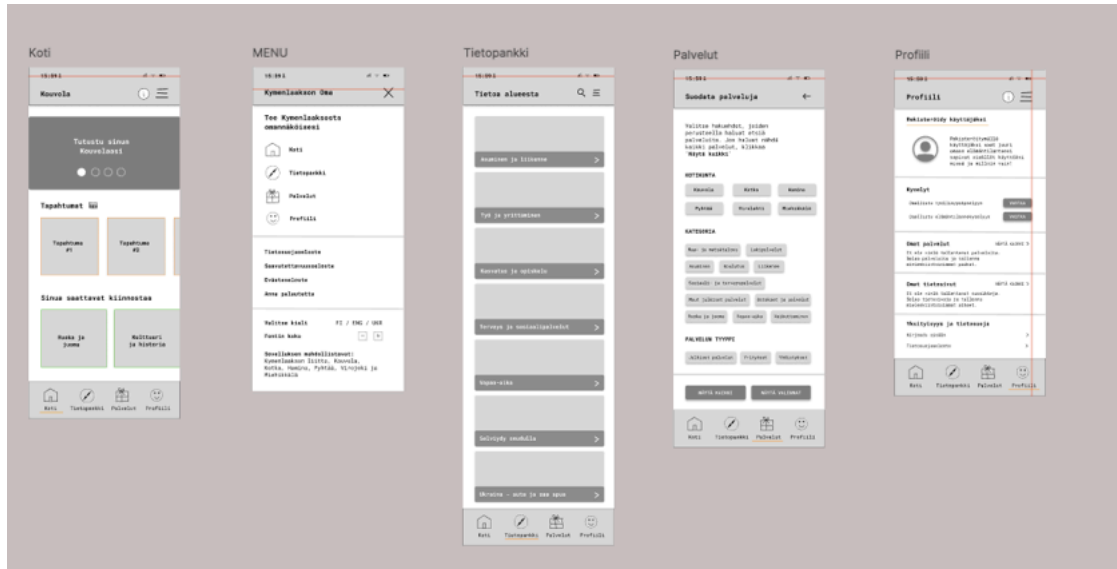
Koti

15:55
Kouvola

Tutustu sinun Kouvolaasi

Tapahtumat

Tapahtuma #1

Tapahtuma #2

Sinua saattavat kiinnostaa

Ruoka ja juoma

Kulttuuri ja historia

Koti Tietopankki Palvelut Profiili

MENU

15:55
Kymenlaakson Oma

Tee Kymenlaaksosta omannäköisesi

Koti

Tietopankki

Palvelut

Profiili

Tietosuojaseloste

Saavutettavuusseloste

Evästeseloste

Anna palautetta

Valitse kieli FI / ENG / UKR

Fontin koko

Sovelluksen mahdollistavat: Kymenlaakson liitto, Kouvola, Kotka, Hamina, Pyhtää, Virolahti ja Miehikkälä

Tietopankki

15:55
Tietoa alueesta

Asuminen ja liikenne

Työ ja yrittäminen

Kasvatus ja opiskelu

Terveys ja sosiaalipalvelut

Vapaa-aika

Selviydy seudulla

Ukraina - auta ja saa apua

Koti Tietopankki Palvelut Profiili

Palvelut

15:55
Suodata palveluja

Valitse kohteet, joiden perusteella haluat etsiä palveluita. Jos haluat nähdä kaikki palvelut, klikkaa 'Näytä kaikki'

KOTIKUNTA

Kouvola Kotka Hamina

Pyhtää Virolahti Miehikkälä

KATEGORIA

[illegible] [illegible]

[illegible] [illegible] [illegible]

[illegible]

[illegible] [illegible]

Ruoka ja juoma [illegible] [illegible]

PALVELUN TYYPPI

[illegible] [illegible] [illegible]

NÄYTÄ KAIKKI NÄYTÄ VALITUT

Koti Tietopankki Palvelut Profiili

Profiili

15:55
Profiili

Rekisteröidy käyttäjäksi

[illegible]

Kyselyt

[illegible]

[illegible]

Omat palvelut

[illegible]

Omat tietoiskut

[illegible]

Yhteystiedot ja tietosuoja

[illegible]

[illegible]

Koti Tietopankki Palvelut Profiili